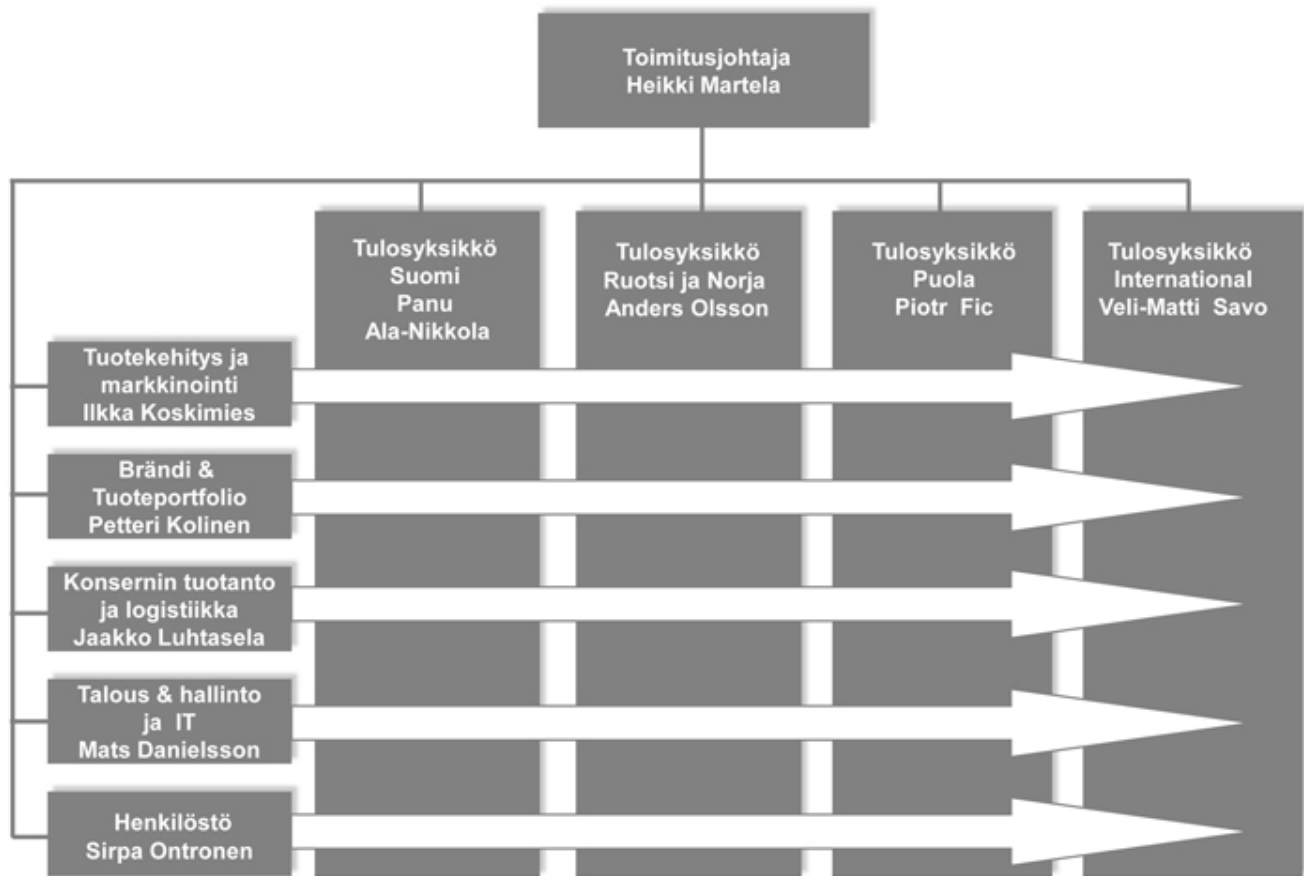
Toimitusjohtaja
Heikki Martela

Tulosyksikkö
Suomi
Panu
Ala-Nikkola

Tulosyksikkö
Ruotsi ja Norja
Anders Olsson

Tulosyksikkö
Puola
Piotr Fic

Tulosyksikkö
International
Veli-Matti Savo

Tuotekehitys ja
markkinointi
Ilkka Koskimies

Brändi &
Tuoteportfolio
Petteri Kolinen

Konsernin tuotanto
ja logistiikka
Jaakko Luhtasela

Talous & hallinto
ja IT
Mats Danielsson

Henkilöstö
Sirpa Ontronen